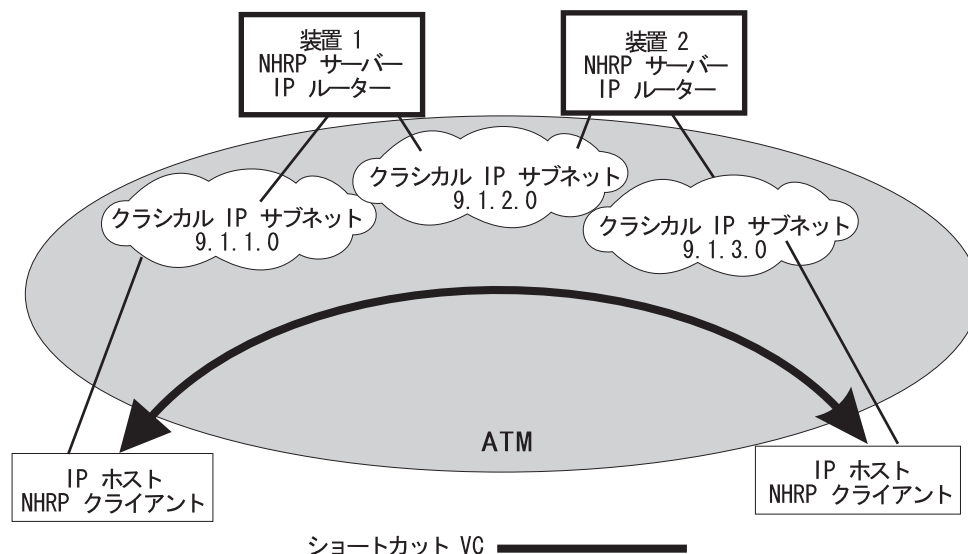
装置 1
NHRP サーバー
IP ルーター

装置 2
NHRP サーバー
IP ルーター

クラシカル IP サブネット
9.1.2.0

クラシカル IP サブネット
9.1.1.0

クラシカル IP サブネット
9.1.3.0

ATM

IP ホスト
NHRP クライアント

IP ホスト
NHRP クライアント

ショートカット VC